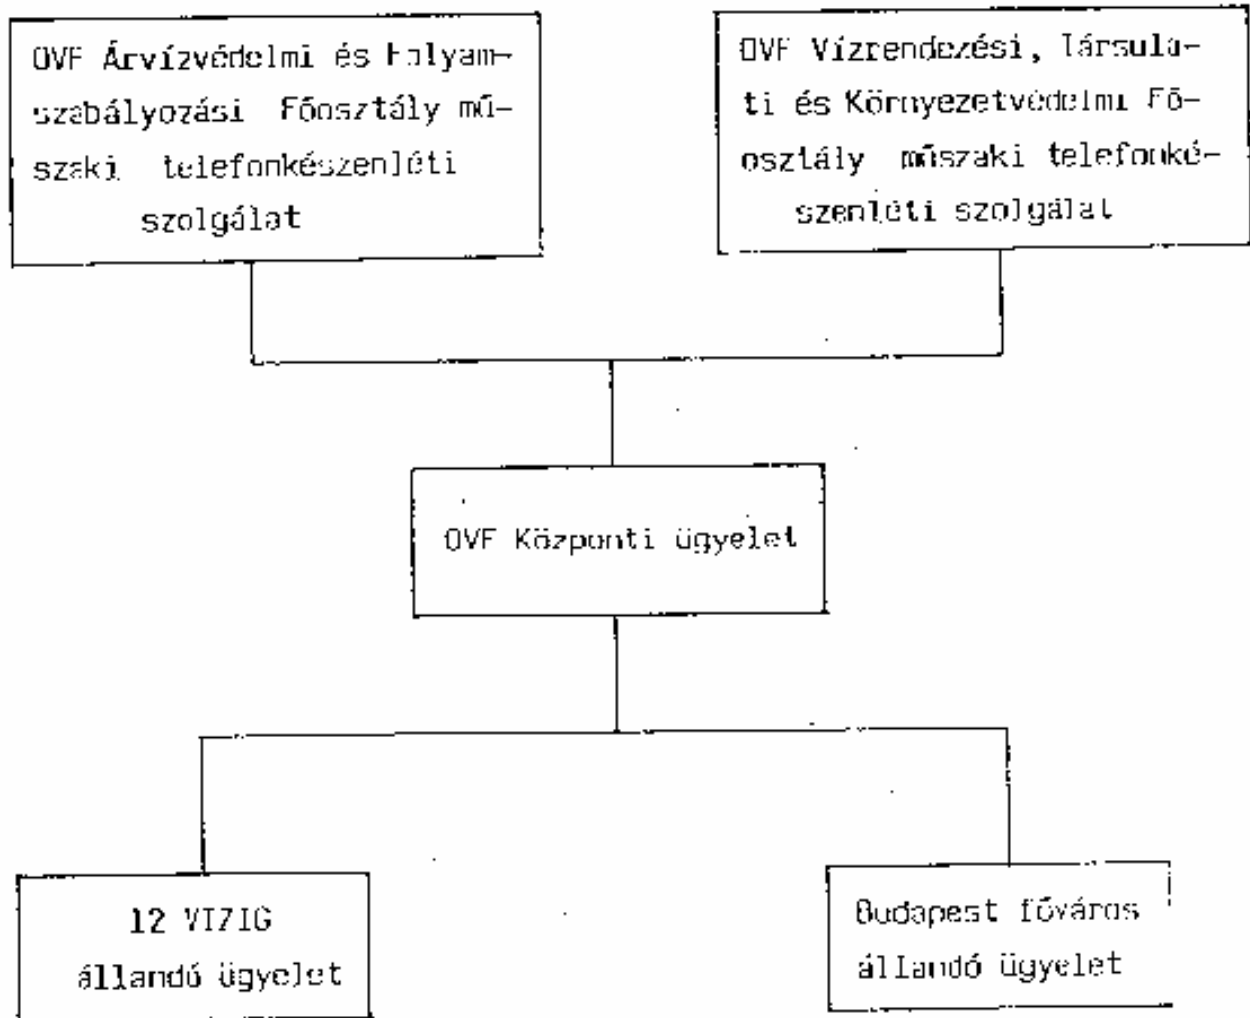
OVF Árvízvédelmi és Folyamszabályozási Főosztály műszaki telefonkészenléti szolgálat

OVF Vízrendezési, Társulati és Környezetvédelmi Főosztály műszaki telefonkészenléti szolgálat

OVF Központi ügyelet

12 VIZIG állandó ügyelet

Budapest főváros állandó ügyelet